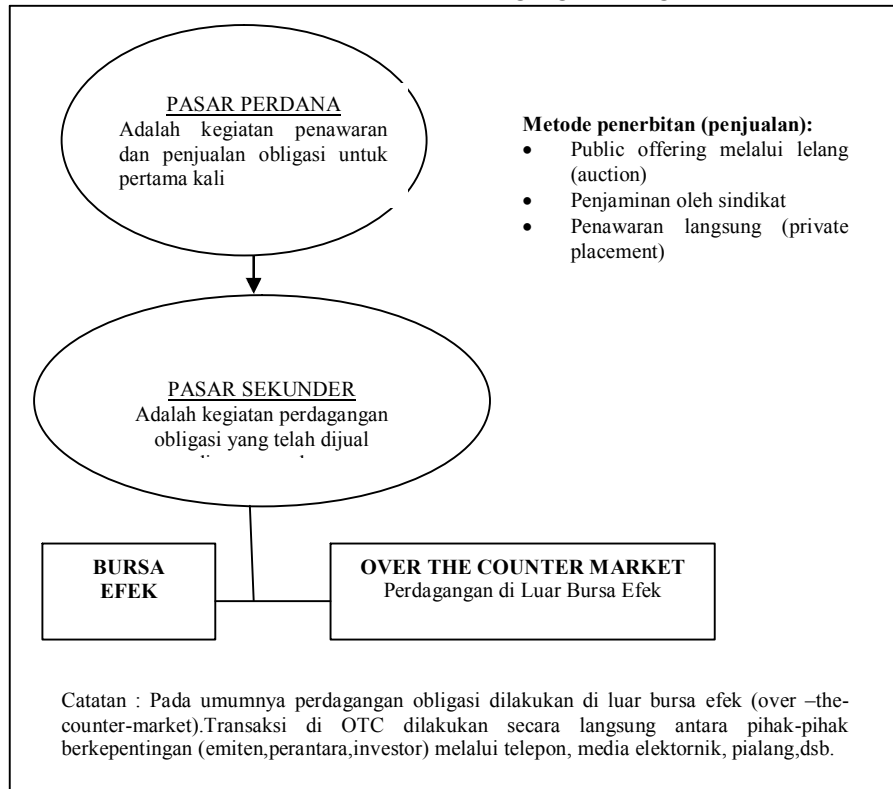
PASAR PERDANA
Adalah kegiatan penawaran dan penjualan obligasi untuk pertama kali

Metode penerbitan (penjualan):
- Public offering melalui lelang (auction)
- Penjaminan oleh sindikat
- Penawaran langsung (private placement)

PASAR SEKUNDER
Adalah kegiatan perdagangan obligasi yang telah dijual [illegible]

BURSA EFEK

OVER THE COUNTER MARKET
Perdagangan di Luar Bursa Efek

Catatan : Pada umumnya perdagangan obligasi dilakukan di luar bursa efek (over –the-counter-market).Transaksi di OTC dilakukan secara langsung antara pihak-pihak berkepentingan (emiten,perantara,investor) melalui telepon, media elektornik, pialang,dsb.